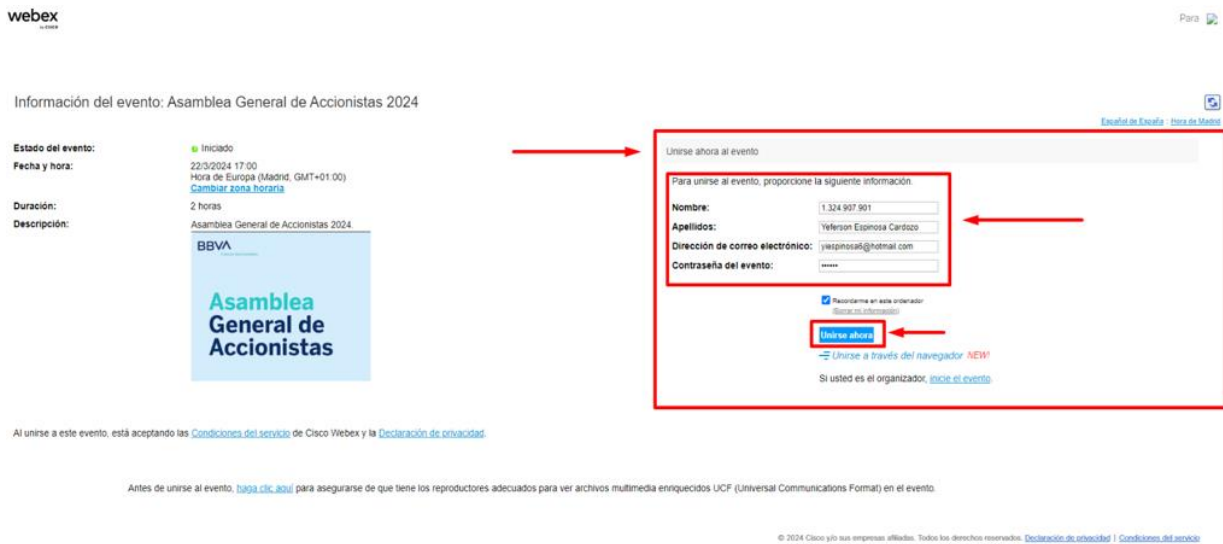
webex
by CISCO

Para

Información del evento: Asamblea General de Accionistas 2024

Español de España | Hora de Madrid

Estado del evento: Iniciado
Fecha y hora: 22/3/2024 17:00
Hora de Europa (Madrid, GMT+01:00)
Cambiar zona horaria
Duración: 2 horas
Descripción: Asamblea General de Accionistas 2024.

BBVA

Asamblea
General de
Accionistas

Unirse ahora al evento

Para unirse al evento, proporcione la siguiente información.

| | |
|---|---|
| Nombre: | 1.324.907.901 |
| Apellidos: | Yeferson Espinosa Cardozo |
| Dirección de correo electrónico: | yiespinosa6@hotmail.com |
| Contraseña del evento: | •••••• |

Recordarme en este ordenador
(Borrar mi información)

Unirse ahora

Unirse a través del navegador NEW!

Si usted es el organizador, inicie el evento.

Al unirse a este evento, está aceptando las Condiciones del servicio de Cisco Webex y la Declaración de privacidad.

Antes de unirse al evento, haga clic aquí para asegurarse de que tiene los reproductores adecuados para ver archivos multimedia enriquecidos UCF (Universal Communications Format) en el evento.

© 2024 Cisco y/o sus empresas afiliadas. Todos los derechos reservados. Declaración de privacidad | Condiciones del servicio